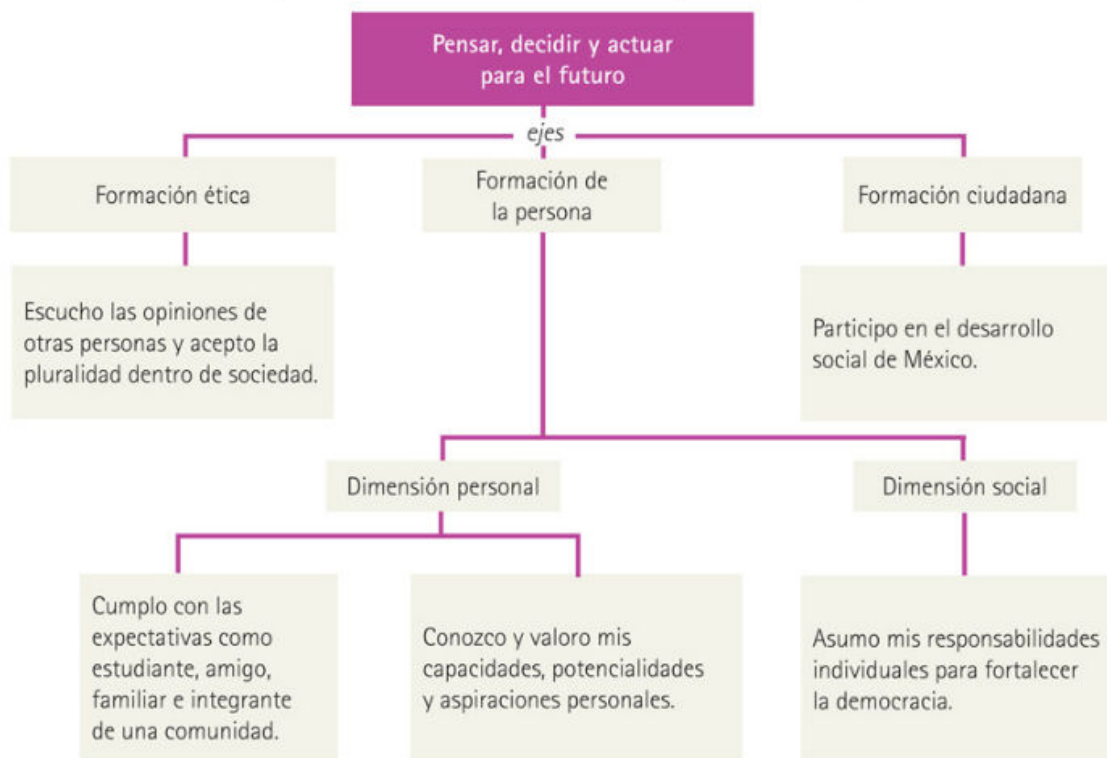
Pensar, decidir y actuar para el futuro

ejes

Formación ética

Formación de la persona

Formación ciudadana

Escucho las opiniones de otras personas y acepto la pluralidad dentro de sociedad.

Participo en el desarrollo social de México.

Dimensión personal

Dimensión social

Cumplo con las expectativas como estudiante, amigo, familiar e integrante de una comunidad.

Conozco y valoro mis capacidades, potencialidades y aspiraciones personales.

Asumo mis responsabilidades individuales para fortalecer la democracia.